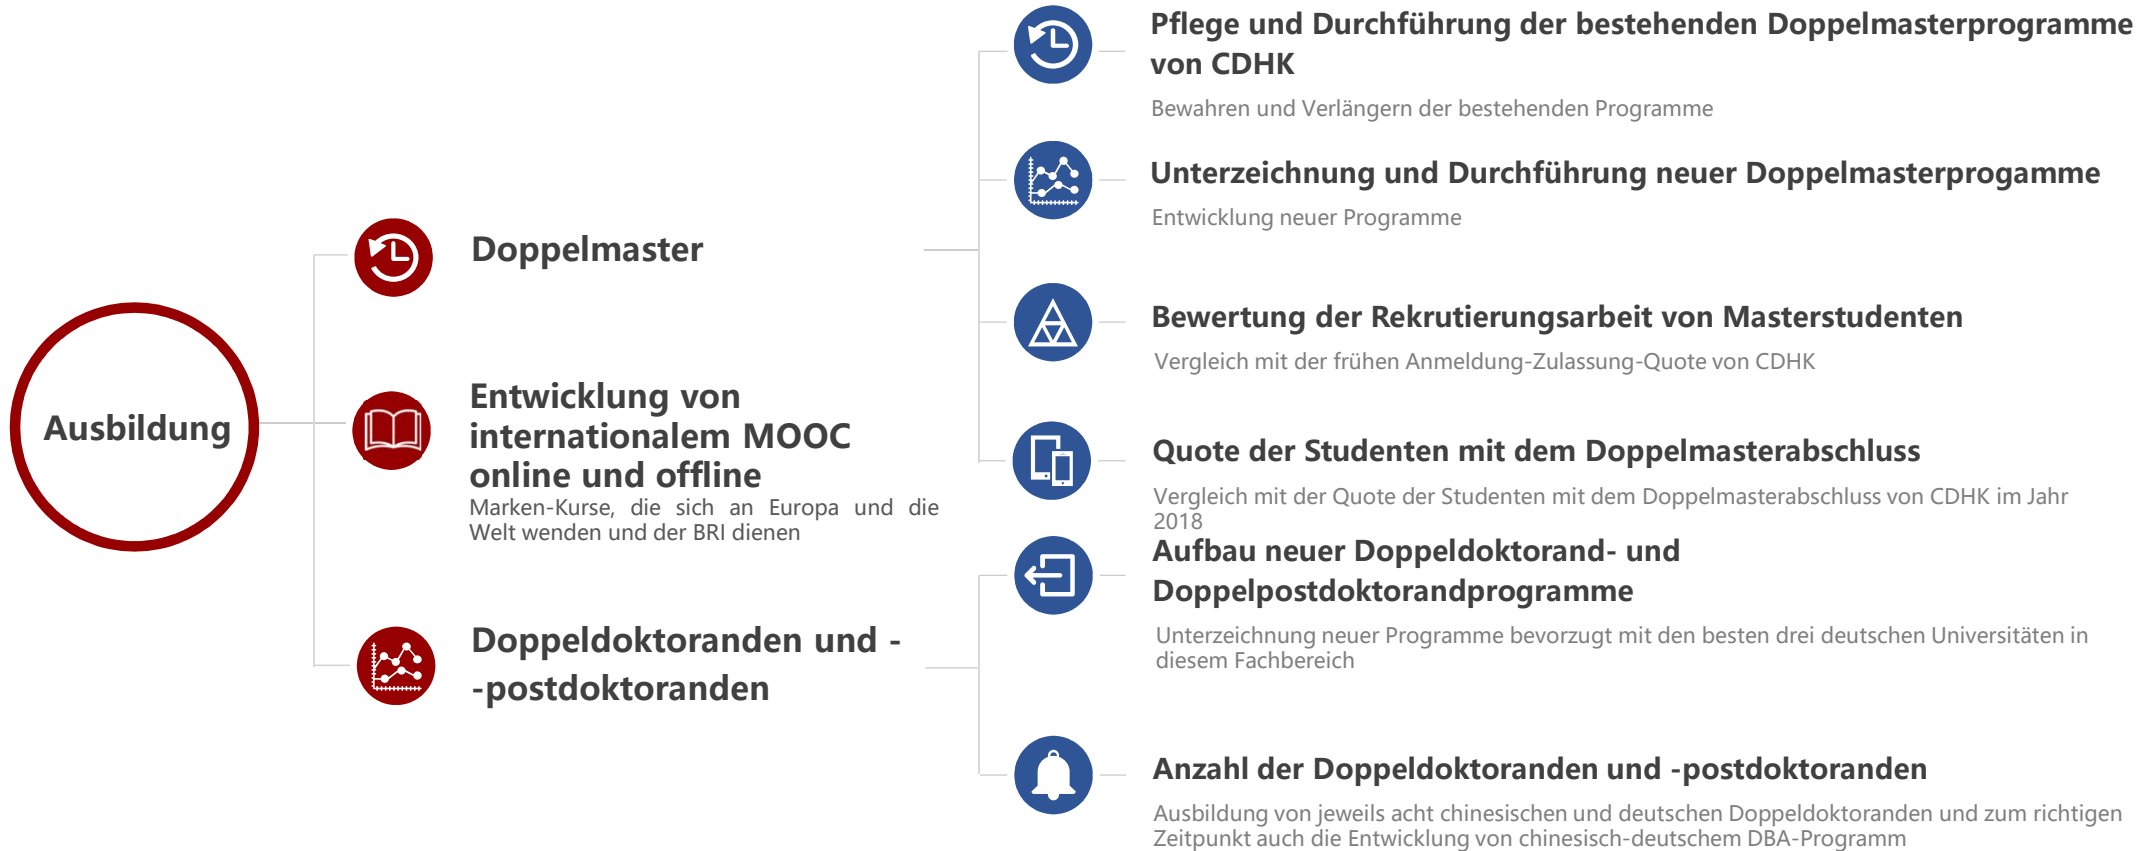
Ausbildung

Doppelmaster

Entwicklung von internationalem MOOC online und offline
Marken-Kurse, die sich an Europa und die Welt wenden und der BRI dienen

Doppeldoktoranden und -postdoktoranden

Pflege und Durchführung der bestehenden Doppelmasterprogramme von CDHK
Bewahren und Verlängern der bestehenden Programme

Unterzeichnung und Durchführung neuer Doppelmasterprogamme
Entwicklung neuer Programme

Bewertung der Rekrutierungsarbeit von Masterstudenten
Vergleich mit der frühen Anmeldung-Zulassung-Quote von CDHK

Quote der Studenten mit dem Doppelmasterabschluss
Vergleich mit der Quote der Studenten mit dem Doppelmasterabschluss von CDHK im Jahr 2018

Aufbau neuer Doppeldoktorand- und Doppelpostdoktorandprogramme
Unterzeichnung neuer Programme bevorzugt mit den besten drei deutschen Universitäten in diesem Fachbereich

Anzahl der Doppeldoktoranden und -postdoktoranden
Ausbildung von jeweils acht chinesischen und deutschen Doppeldoktoranden und zum richtigen Zeitpunkt auch die Entwicklung von chinesisch-deutschem DBA-Programm